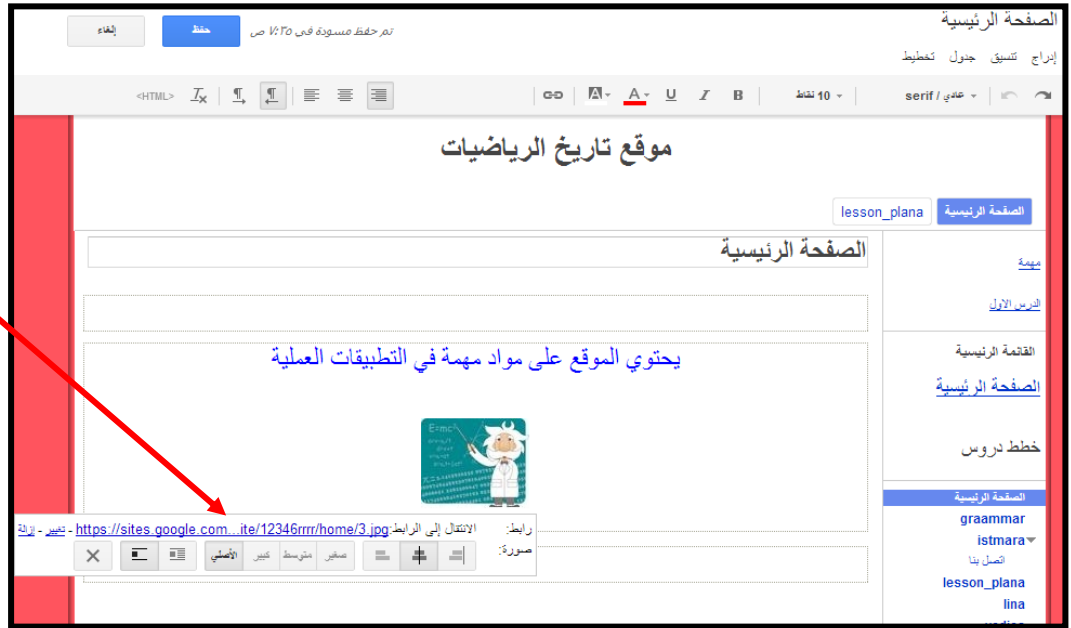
الصفحة الرئيسية

تم حفظ مسودة في ٧:٢٥ ص

حفظ

إلغاء

إدراج تنسيق جدول تخطيط

serif / عادي

10 نقاط

B I U A

<HTML>

موقع تاريخ الرياضيات

الصفحة الرئيسية

lesson_plana

الصفحة الرئيسية

يحتوي الموقع على مواد مهمة في التطبيقات العملية

E=mc²

مهمة

الدرس الاول

القائمة الرئيسية

الصفحة الرئيسية

خطط دروس

الصفحة الرئيسية

graammar

istmara

اتصل بنا

lesson_plana

lina

رابط: الانتقال إلى الرابط: https://sites.google.com...ite/12346rrrr/home/3.jpg - تغيير - إزالة

صورة: صغير متوسط كبير الأصلي